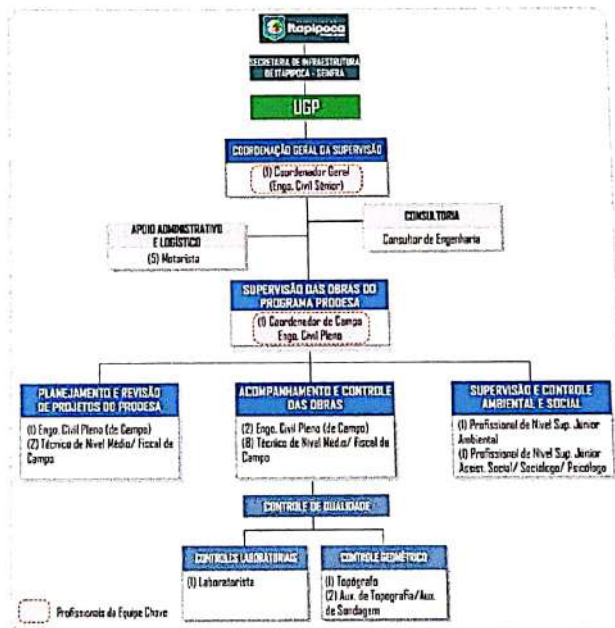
Itapipoca

SECRETARIA DE INFRAESTRUTURA DE ITAPIPOCA - SEINFRA

UGP

COORDENAÇÃO GERAL DA SUPERVISÃO

(1) Coordenador Geral (Engo. Civil Sênior)

APOIO ADMINISTRATIVO E LOGÍSTICO

(5) Motorista

CONSULTORIA

Consultor de Engenharia

SUPERVISÃO DAS OBRAS DO PROGRAMA PRODESA

(1) Coordenador de Campo Engo. Civil Pleno

PLANEJAMENTO E REVISÃO DE PROJETOS DO PRODESA

(1) Engo. Civil Pleno (de Campo)
(2) Técnico de Nível Médio/ Fiscal de Campo

ACOMPANHAMENTO E CONTROLE DAS OBRAS

(2) Engo. Civil Pleno (de Campo)
(8) Técnico de Nível Médio/ Fiscal de Campo

SUPERVISÃO E CONTROLE AMBIENTAL E SOCIAL

(1) Profissional de Nível Sup. Júnior Ambiental
(1) Profissional de Nível Sup. Júnior Assist. Social/ Sociólogo/ Psicólogo

CONTROLE DE QUALIDADE

CONTROLES LABORATORIAIS

(1) Laboratorista

CONTROLE GEOMÉTRICO

(1) Topógrafo
(2) Aux. de Topografia/Aux. de Sondagem

Profissionais da Equipe Chave